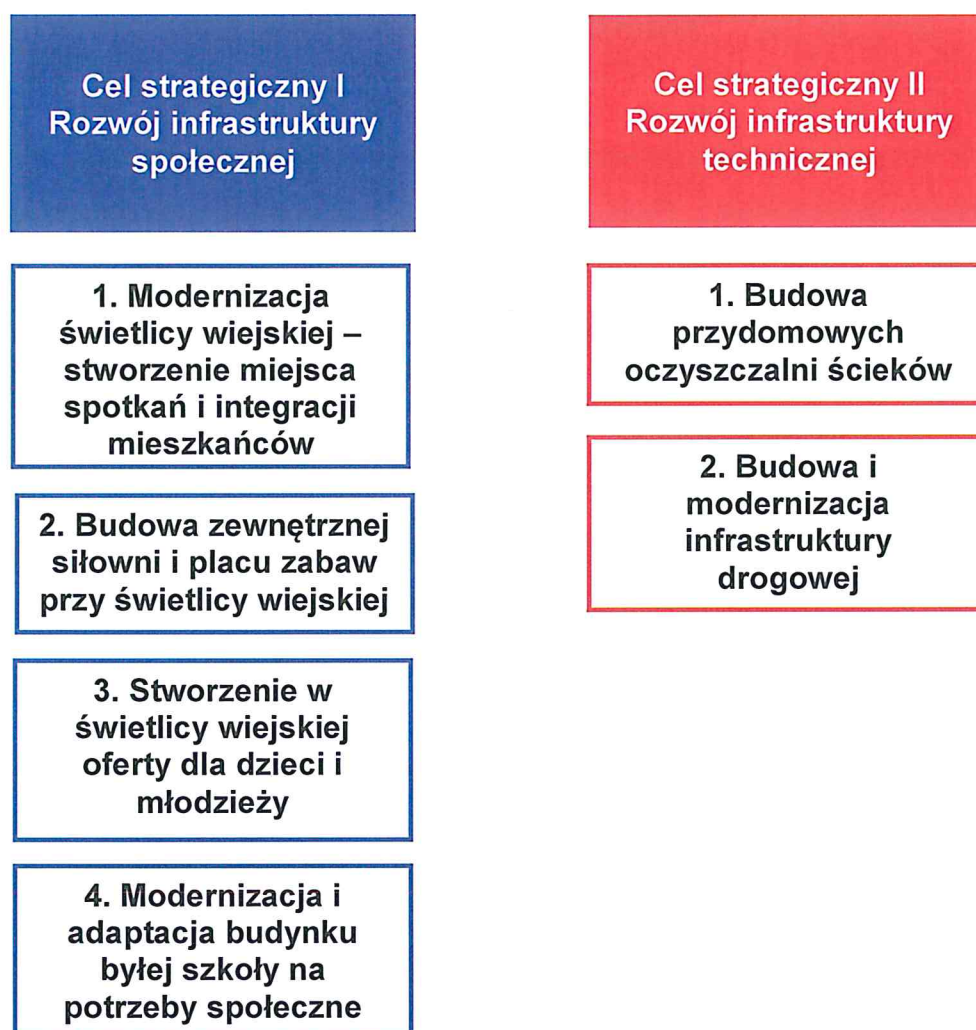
Cel strategiczny I
Rozwój infrastruktury społecznej

1. Modernizacja świetlicy wiejskiej – stworzenie miejsca spotkań i integracji mieszkańców

2. Budowa zewnętrznej siłowni i placu zabaw przy świetlicy wiejskiej

3. Stworzenie w świetlicy wiejskiej oferty dla dzieci i młodzieży

4. Modernizacja i adaptacja budynku byłej szkoły na potrzeby społeczne

Cel strategiczny II
Rozwój infrastruktury technicznej

1. Budowa przydomowych oczyszczalni ścieków

2. Budowa i modernizacja infrastruktury drogowej